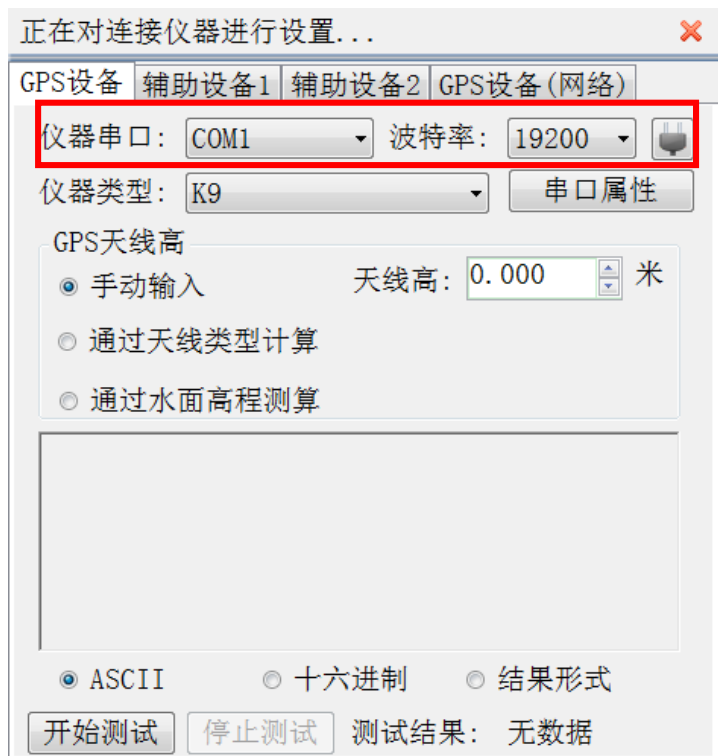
正在对连接仪器进行设置...

GPS设备 | 辅助设备1 | 辅助设备2 | GPS设备(网络)

仪器串口: COM1 波特率: 19200

仪器类型: K9 串口属性

GPS天线高

手动输入 天线高: 0.000 米

通过天线类型计算

通过水面高程测算

ASCII 十六进制 结果形式

开始测试 停止测试 测试结果: 无数据